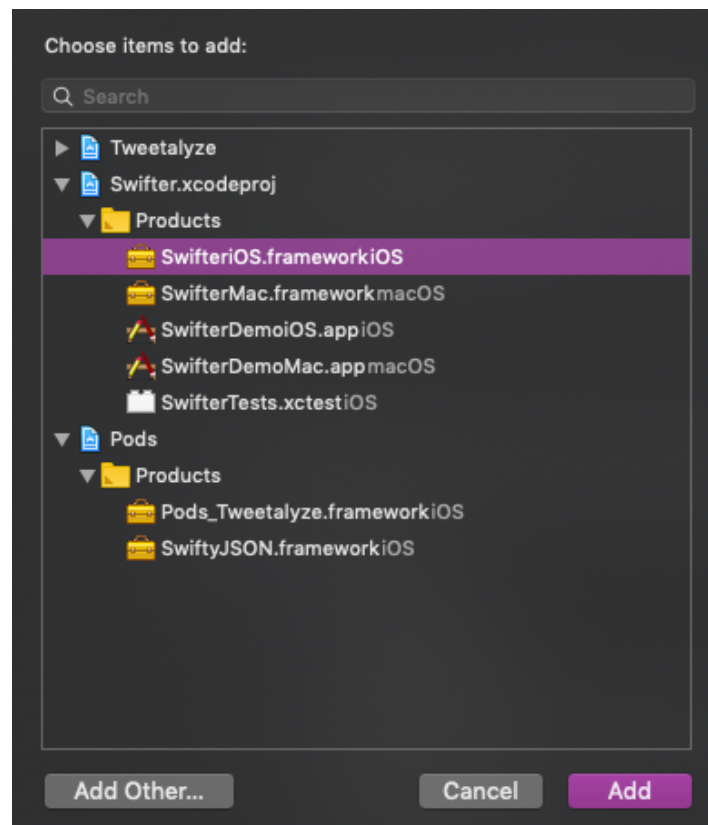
Choose items to add:

Search

Tweetalyze
Swifter.xcodeproj
Products
SwifteriOS.frameworkiOS
SwifterMac.frameworkmacOS
SwifterDemoiOS.appiOS
SwifterDemoMac.appmacOS
SwifterTests.xctestiOS
Pods
Products
Pods_Tweetalyze.frameworkiOS
SwiftyJSON.frameworkiOS

Add Other...
Cancel
Add